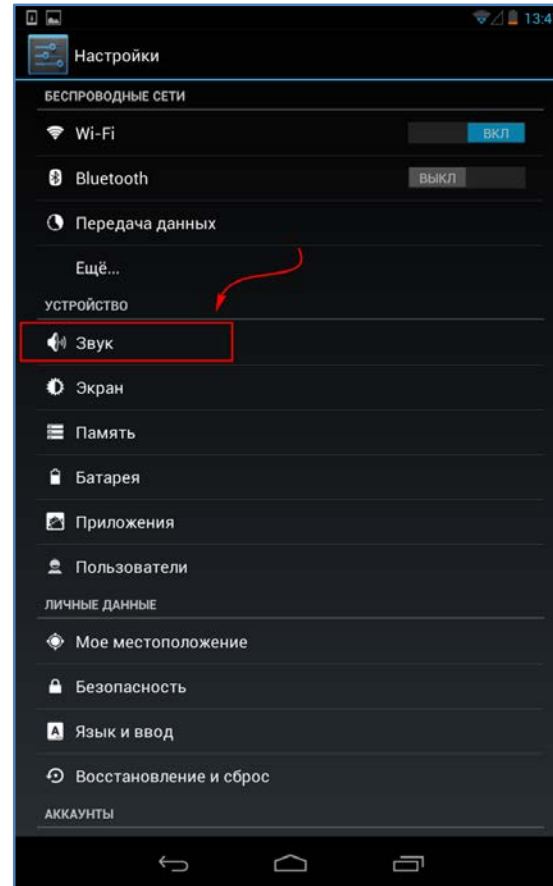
13:4

Настройки

БЕСПРОВОДНЫЕ СЕТИ

Wi-Fi ВКЛ

Bluetooth ВЫКЛ

Передача данных

Ещё...

УСТРОЙСТВО

Звук

Экран

Память

Батарея

Приложения

Пользователи

ЛИЧНЫЕ ДАННЫЕ

Мое местоположение

Безопасность

Язык и ввод

Восстановление и сброс

АККАУНТЫ